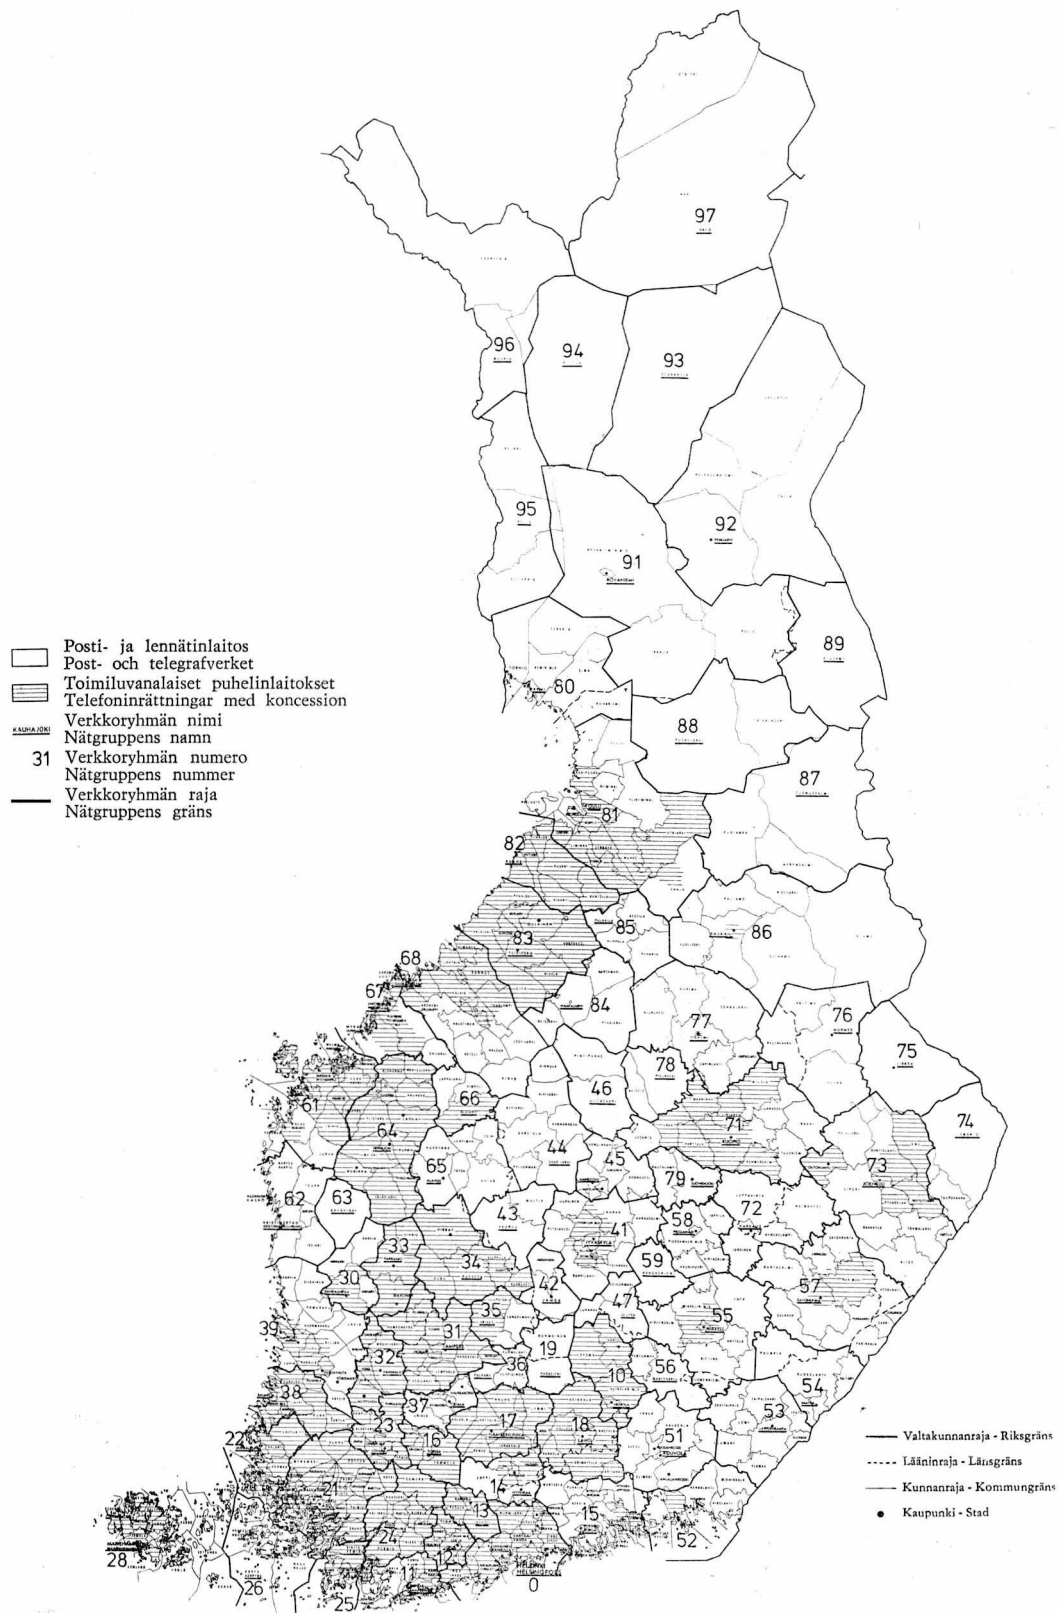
Posti- ja lennätinlaitos
Post- och telegrafverket
Toimiluvanalaiset puhelinlaitokset
Telefoninrättningar med koncession
KAUHAJOKI Verkkoryhmän nimi
Nätgruppens namn
31 Verkkoryhmän numero
Nätgruppens nummer
Verkkoryhmän raja
Nätgruppens gräns

97
96
94
93
95
92
91
89
80
88
87
81
82
85
86
83
68
67
84
77
76
75
78
46
66
61
64
71
74
44
45
65
73
62
63
79
43
41
58
72
33
34
59
30
42
57
35
39
31
47
55
32
19
36
10
56
54
38
37
53
17
18
22
23
16
51
21
14
13
15
27
28
12
52
26
11
25
0
HELSINKI HELSINGFORS

Valtakunnanraja - Riksgräns
Lääninraja - Länsgräns
Kunnanraja - Kommungräns
Kaupunki - Stad